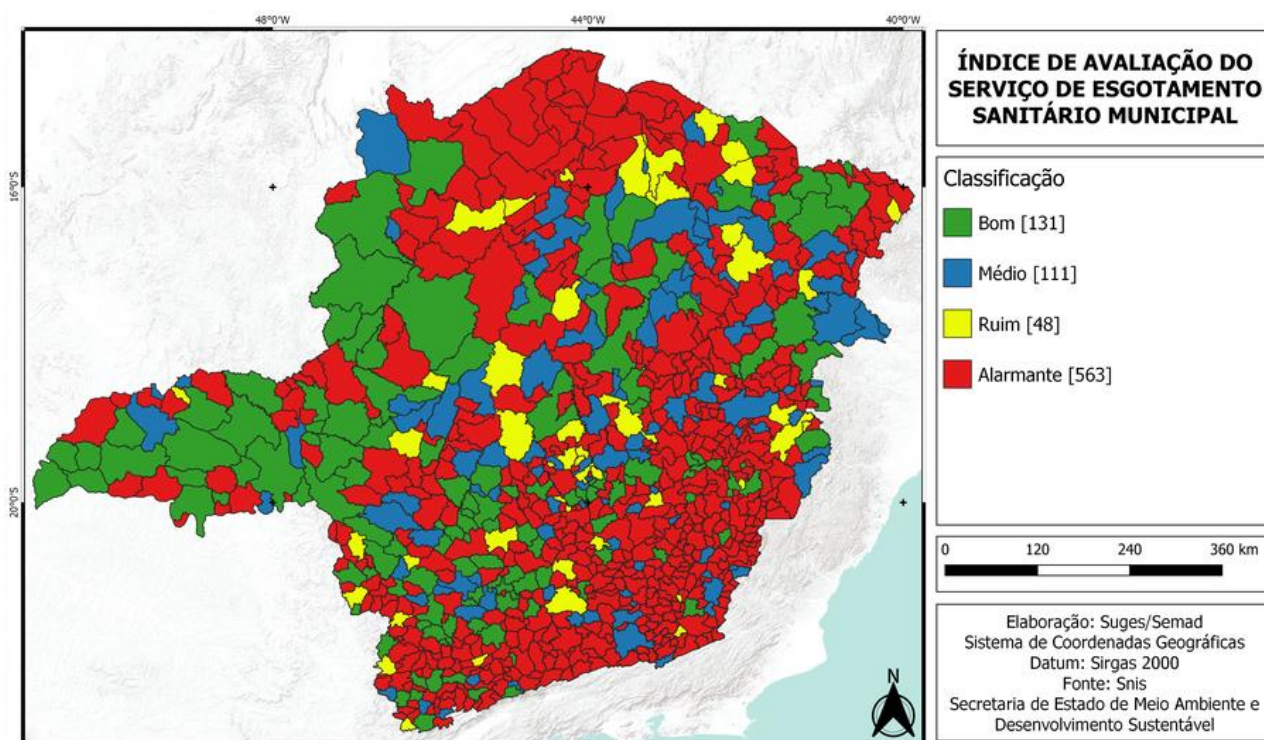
48°0'W
44°0'W
40°0'W
16°0'S
20°0'S

ÍNDICE DE AVALIAÇÃO DO SERVIÇO DE ESGOTAMENTO SANITÁRIO MUNICIPAL

Classificação
Bom [131]
Médio [111]
Ruim [48]
Alarmante [563]

0 120 240 360 km

N

Elaboração: Suges/Semad
Sistema de Coordenadas Geográficas
Datum: Sirgas 2000
Fonte: Snis
Secretaria de Estado de Meio Ambiente e Desenvolvimento Sustentável